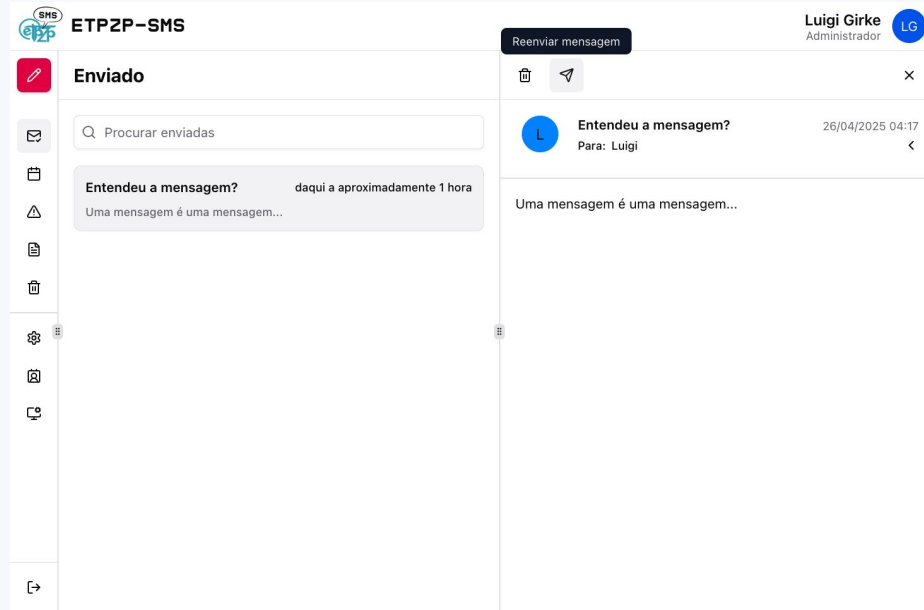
SMS
etpzp

ETPZP-SMS

Luigi Girke
Administrador
LG

Reenviar mensagem

Enviado

Procurar enviadas

Entendeu a mensagem? daqui a aproximadamente 1 hora
Uma mensagem é uma mensagem...

L
Entendeu a mensagem?
Para: Luigi
26/04/2025 04:17

Uma mensagem é uma mensagem...